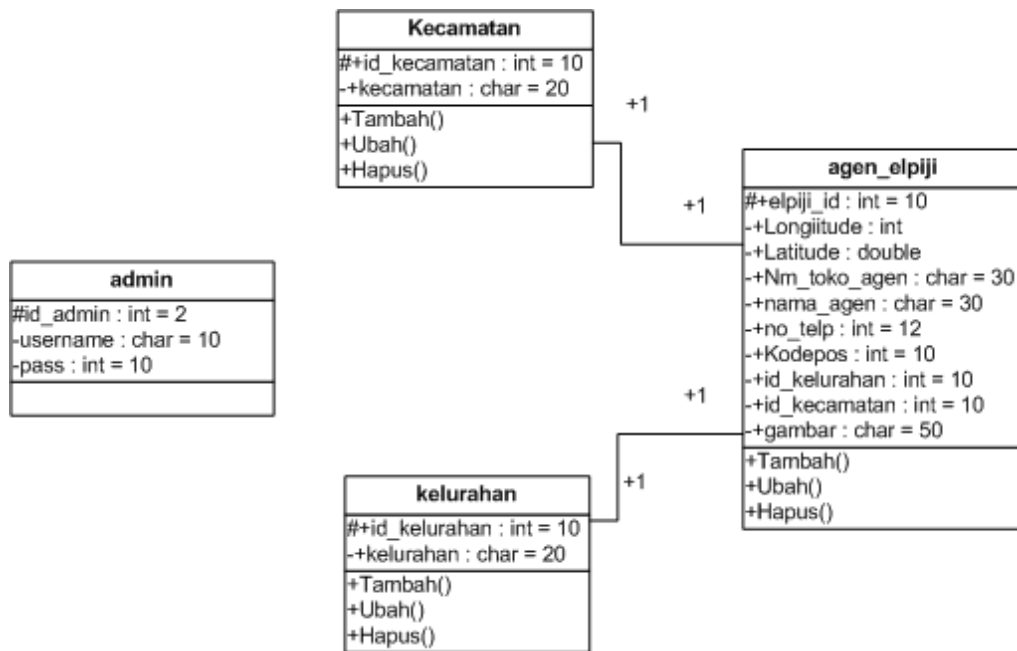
Kecamatan
#+id_kecamatan : int = 10
-+kecamatan : char = 20
+Tambah()
+Ubah()
+Hapus()

+1

+1

agen_elpiji
#+elpiji_id : int = 10
-+Longiitude : int
-+Latitude : double
-+Nm_toko_agen : char = 30
-+nama_agen : char = 30
-+no_telp : int = 12
-+Kodepos : int = 10
-+id_kelurahan : int = 10
-+id_kecamatan : int = 10
-+gambar : char = 50
+Tambah()
+Ubah()
+Hapus()

admin
#id_admin : int = 2
-username : char = 10
-pass : int = 10

+1

+1

kelurahan
#+id_kelurahan : int = 10
-+kelurahan : char = 20
+Tambah()
+Ubah()
+Hapus()